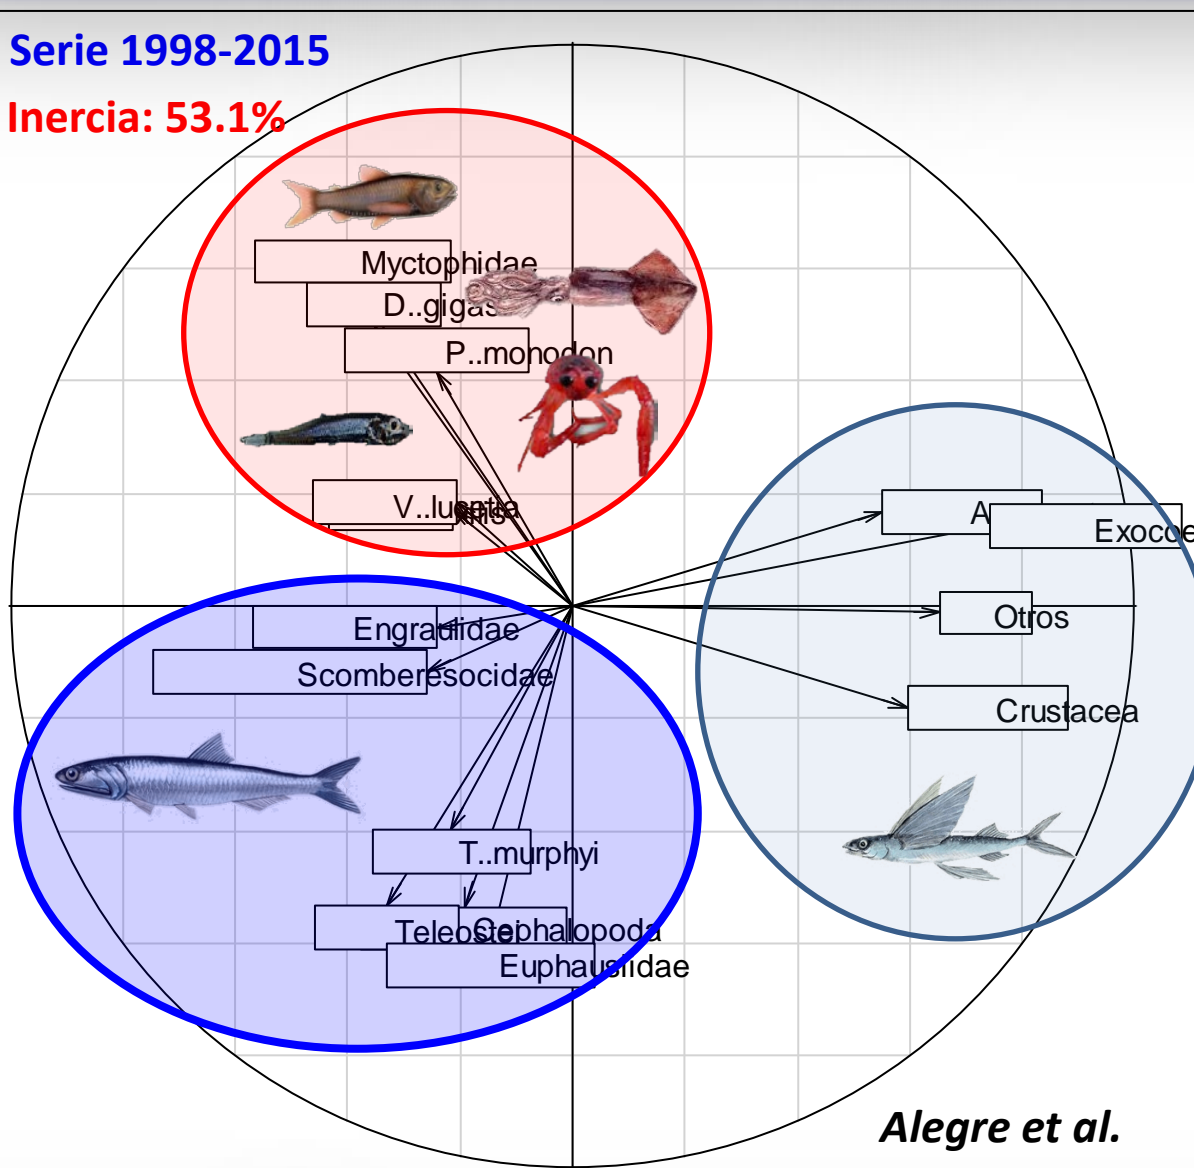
Serie 1998-2015

Inercia: 53.1%

Myctophidae

D..gigas

P..monodon

V..lucetia

Engraulidae

Scomberesocidae

T..murphyi

Teleostei

Cephalopoda

Euphausiidae

A

Exocoe

Otros

Crustacea

Alegre et al.